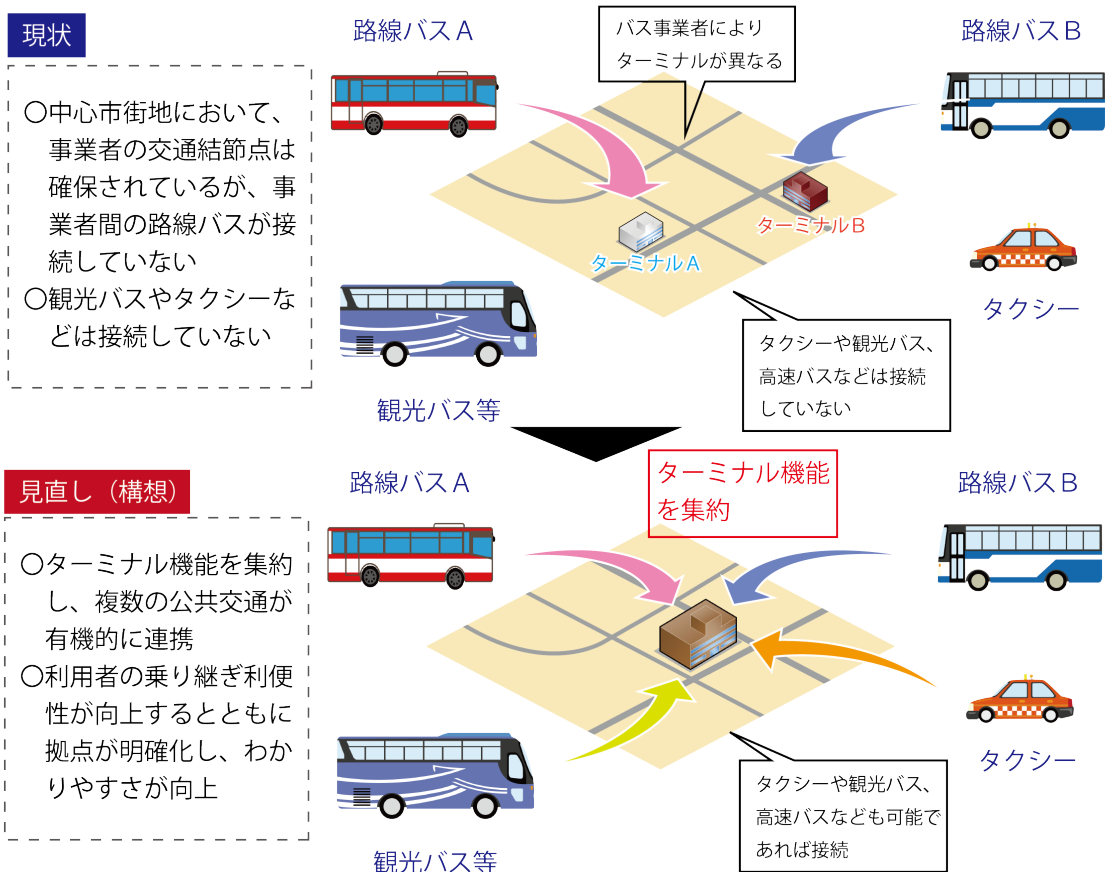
現状

○中心市街地において、事業者の交通結節点は確保されているが、事業者間の路線バスが接続していない
○観光バスやタクシーなどは接続していない

路線バスA

バス事業者によりターミナルが異なる

路線バスB

ターミナルB

ターミナルA

タクシー

タクシーや観光バス、高速バスなどは接続していない

観光バス等

見直し（構想）

○ターミナル機能を集約し、複数の公共交通が有機的に連携
○利用者の乗り継ぎ利便性が向上するとともに拠点が明確化し、わかりやすさが向上

路線バスA

ターミナル機能を集約

路線バスB

タクシー

タクシーや観光バス、高速バスなども可能であれば接続

観光バス等